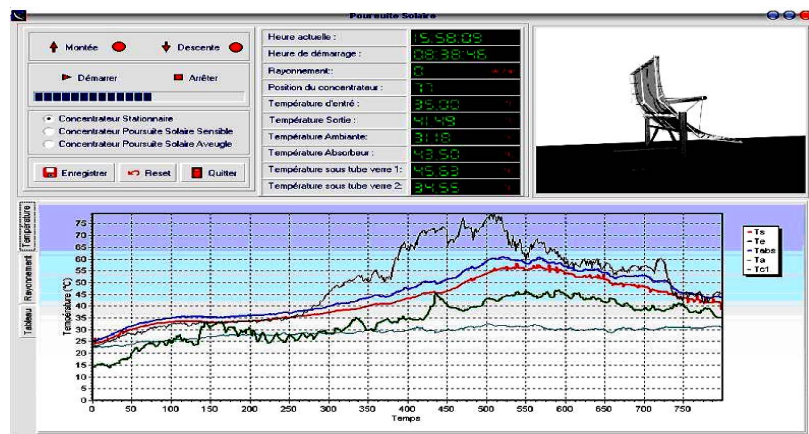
Poursuite Solaire

Montée
Descente
Démarrer
Arrêter

Concentrateur Stationnaire
Concentrateur Poursuite Solaire Sensible
Concentrateur Poursuite Solaire Aveugle

Enregistrer
Reset
Quitter

| | |
|---|---|
| Heure actuelle : | 15:58:09 |
| Heure de démarrage : | 08:38:46 |
| Rayonnement: | 0 |
| Position du concentrateur : | 17 |
| Température d'entré : | 35.00 |
| Température Sortie : | 41.48 |
| Température Ambiante: | 31.18 |
| Température Absorbeur : | 43.50 |
| Température sous tube verre 1: | 45.63 |
| Température sous tube verre 2: | 34.55 |

Température
Rayonnement
Tableau

Températur (°C)
75
70
65
60
55
50
45
40
35
30
25
20
15
10
5
0
0 50 100 150 200 250 300 350 400 450 500 550 600 650 700 750
Temps

Ts
Te
Tabs
Ta
Tc1